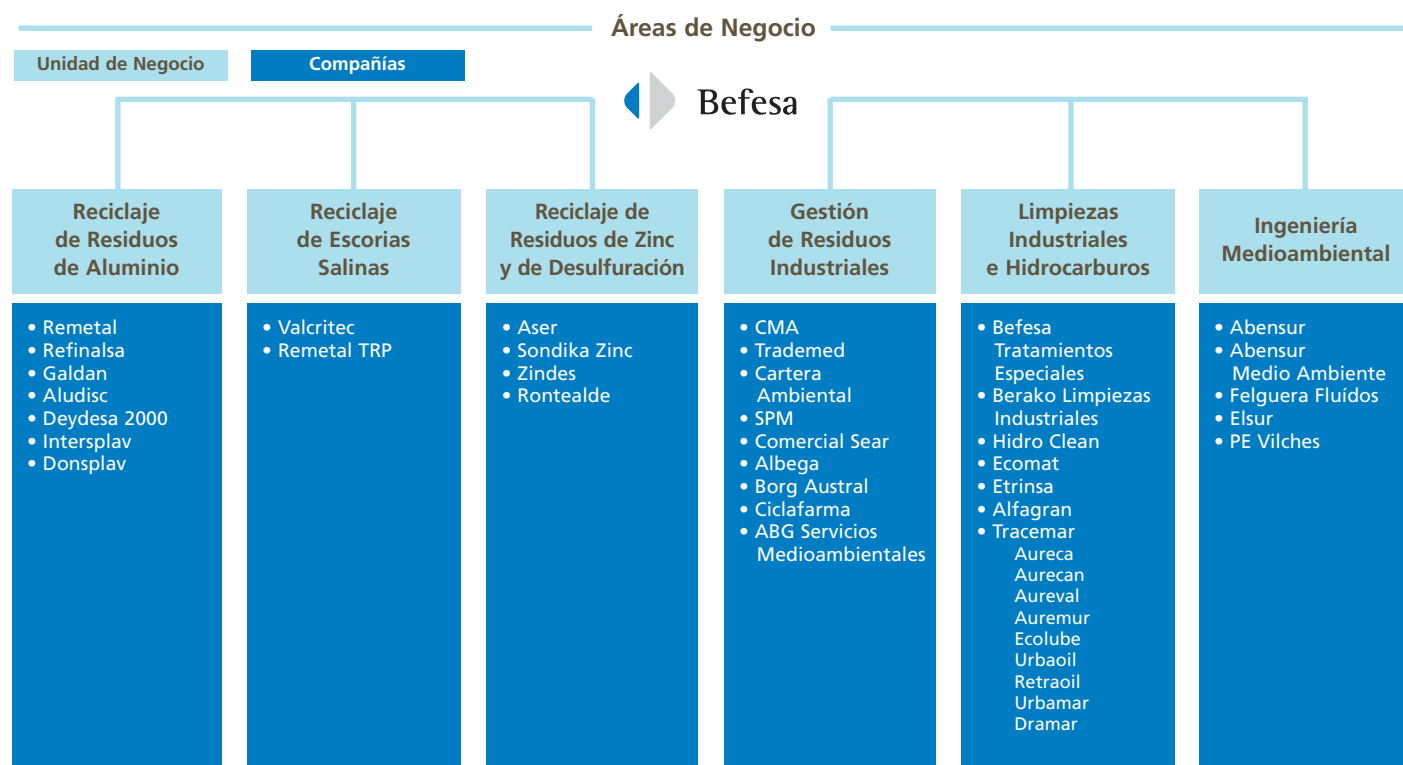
Áreas de Negocio

Unidad de Negocio

Compañías

Befesa

Reciclaje de Residuos de Aluminio

• Remetal
• Refinalsa
• Galdan
• Aludisc
• Deydesa 2000
• Intersplav
• Donsplav

Reciclaje de Escorias Salinas

• Valcritec
• Remetal TRP

Reciclaje de Residuos de Zinc y de Desulfuración

• Aser
• Sondika Zinc
• Zindes
• Rontealde

Gestión de Residuos Industriales

• CMA
• Trademed
• Cartera Ambiental
• SPM
• Comercial Sear
• Albega
• Borg Austral
• Ciclafarma
• ABG Servicios Medioambientales

Limpiezas Industriales e Hidrocarburos

• Befesa Tratamientos Especiales
• Berako Limpiezas Industriales
• Hidro Clean
• Ecomat
• Etrinsa
• Alfagran
• Tracemar
Aureca
Aurecan
Aureval
Auremur
Ecolube
Urbaoil
Retraoil
Urbamar
Dramar

Ingeniería Medioambiental

• Abensur
• Abensur Medio Ambiente
• Felguera Fluídos
• Elsur
• PE Vilches